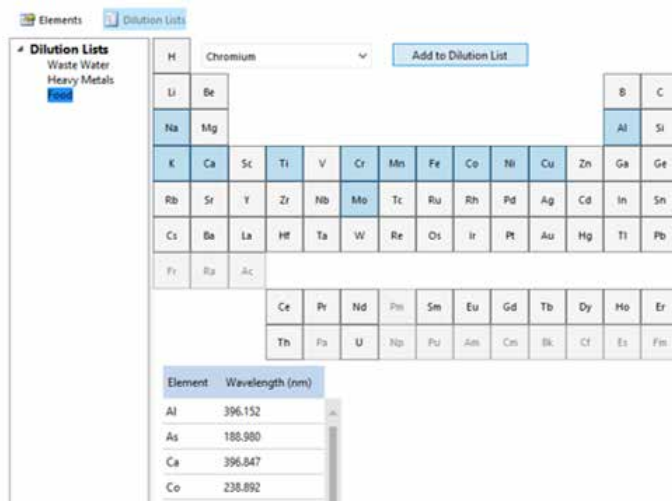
Elements Dilution Lists

Dilution Lists
Waste Water
Heavy Metals
Food

H

Chromium

Add to Dilution List

| Li | Be | | | | | | | | | | | B | C |
|---|---|---|---|---|---|---|---|---|---|---|---|---|---|
| Na | Mg | | | | | | | | | | | Al | Si |
| K | Ca | Sc | Ti | V | Cr | Mn | Fe | Co | Ni | Cu | Zn | Ga | Ge |
| Rb | Sr | Y | Zr | Nb | Mo | Tc | Ru | Rh | Pd | Ag | Cd | In | Sn |
| Cs | Ba | La | Hf | Ta | W | Re | Os | Ir | Pt | Au | Hg | Tl | Pb |
| Fr | Ra | Ac | | | | | | | | | | | |

| Ce | Pr | Nd | Pm | Sm | Eu | Gd | Tb | Dy | Ho | Er |
|---|---|---|---|---|---|---|---|---|---|---|
| Th | Pa | U | Np | Pu | Am | Cm | Bk | Cf | Es | Fm |

| Element | Wavelength (nm) |
|---|---|
| Al | 396.152 |
| As | 188.980 |
| Ca | 396.847 |
| Co | 238.892 |